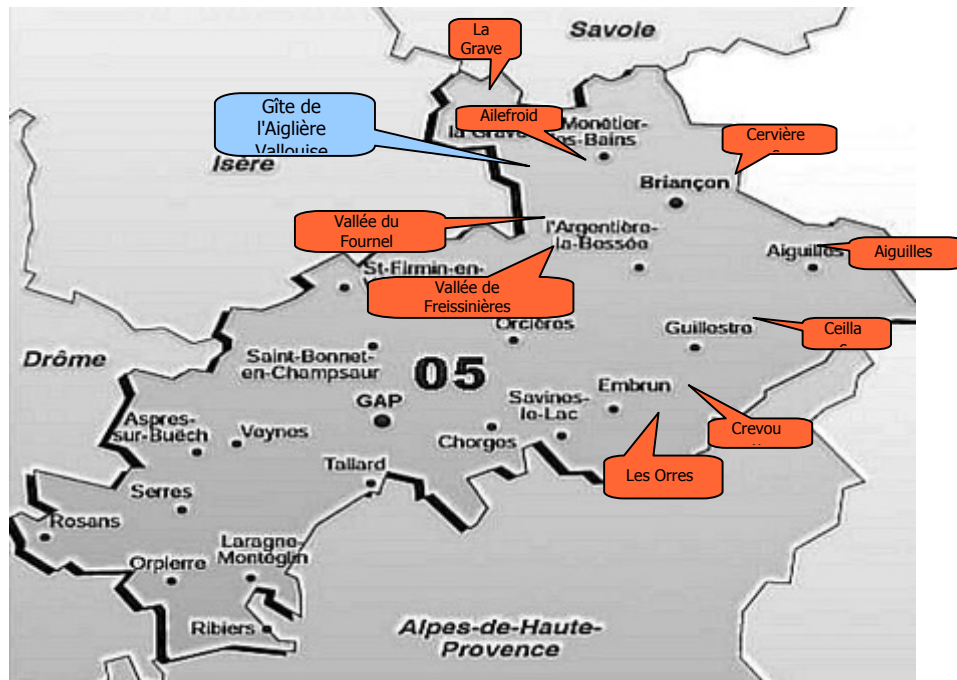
Savoie

La Grave

Ailefroid

Monêtier-les-Bains

la Grave

Gîte de l'Aiglière Vallouise

Isère

Cervière

Briançon

Vallée du Fournel

l'Argentière-la-Bessée

Aiguilles

Aiguilles

St-Firmin-en-

Vallée de Freissinières

Orcières

Guillestre

Ceilla

Drôme

Saint-Bonnet-en-Champsaur

05

Embrun

GAP

Savines-le-Lac

Aspres-sur-Buëch

Veynes

Chorges

Crevou

Tallard

Les Orres

Serres

Rosans

Laragne-Montéglin

Orpierre

Ribiers

Alpes-de-Haute-Provence